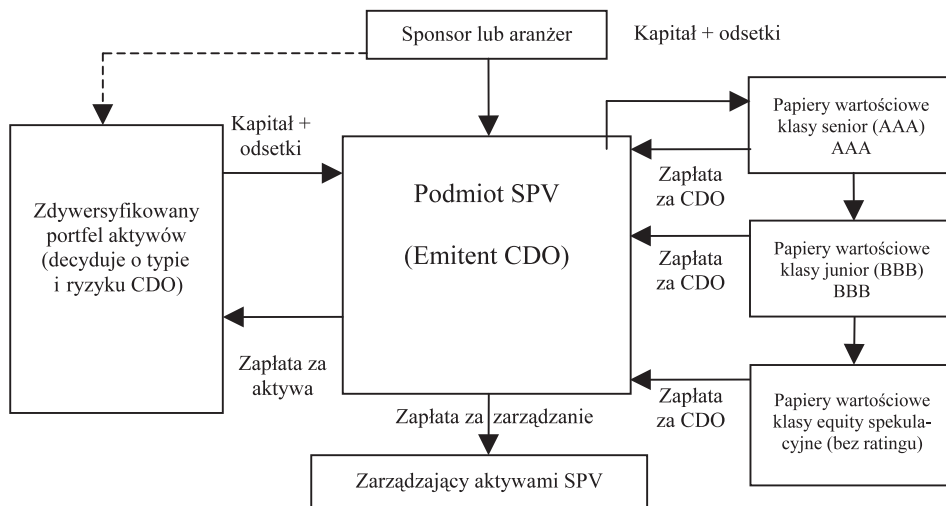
Sponsor lub aranżer

Kapitał + odsetki

Kapitał + odsetki

Zdywersyfikowany portfel aktywów (decyduje o typie i ryzyku CDO)

Podmiot SPV

(Emitent CDO)

Papiery wartościowe klasy senior (AAA) AAA

Zapłata za CDO

Papiery wartościowe klasy junior (BBB) BBB

Zapłata za CDO

Papiery wartościowe klasy equity spekulacyjne (bez ratingu)

Zapłata za CDO

Zapłata za aktywa

Zapłata za zarządzanie

Zarządzający aktywami SPV